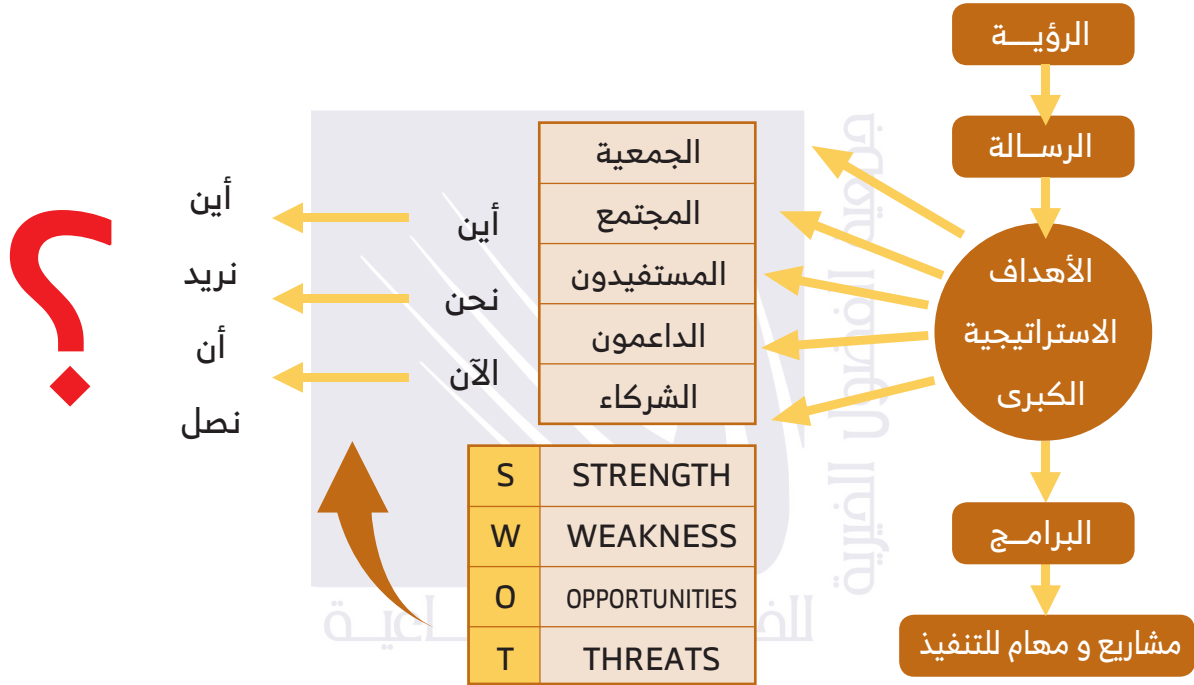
الرؤيـــة

الرسـالة

الأهداف الاستراتيجية الكبرى

البرامـج

مشاريع و مهام للتنفيذ

الجمعية

المجتمع

المستفيدون

الداعمون

الشركاء

أين نحن الآن

أين نريد أن نصل

؟

| S | STRENGTH |
|---|---|
| W | WEAKNESS |
| O | OPPORTUNITIES |
| T | THREATS |